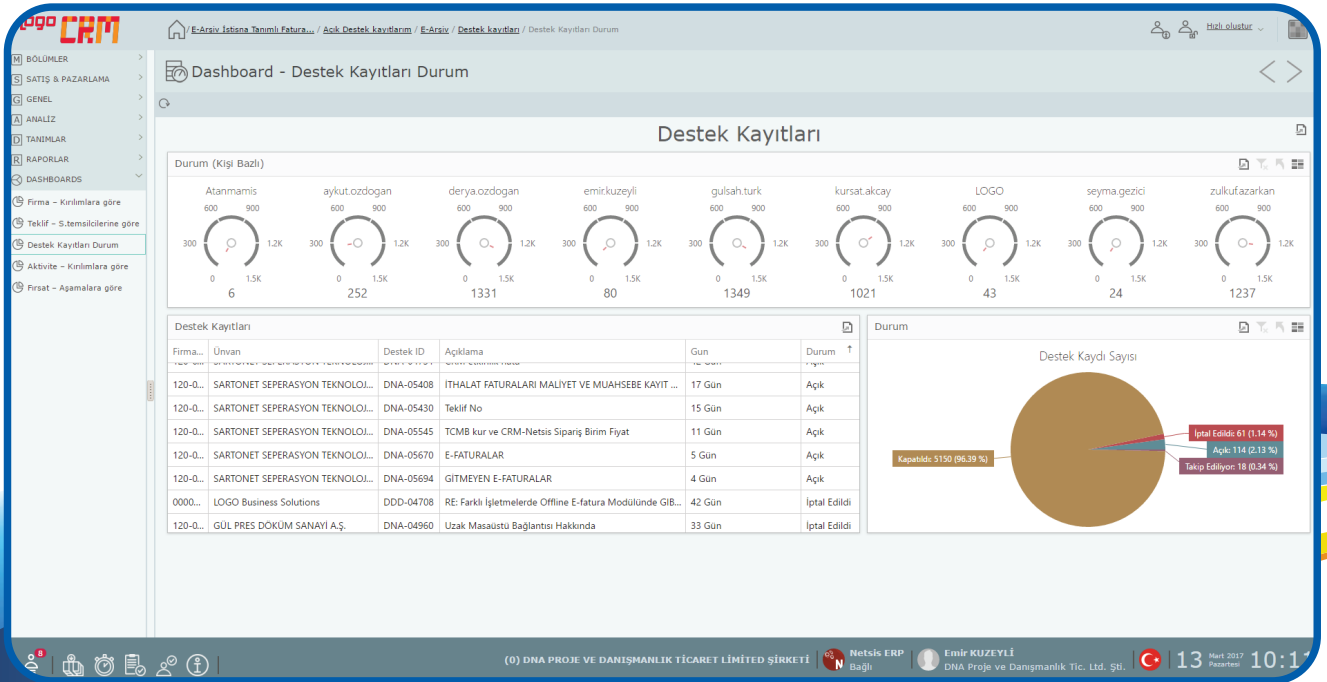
LOGO CRM

/ E-Arşiv İstisna Tanımlı Fatura... / Açık Destek kayıtlarım / E-Arşiv / Destek kayıtları / Destek Kayıtları Durum

Hızlı oluştur

M BÖLÜMLER
S SATIŞ & PAZARLAMA
G GENEL
A ANALİZ
D TANIMLAR
R RAPORLAR
DASHBOARDS
Firma – Kırılımlara göre
Teklif – S.temsilcilerine göre
Destek Kayıtları Durum
Aktivite – Kırılımlara göre
Fırsat – Aşamalara göre

Dashboard - Destek Kayıtları Durum

Destek Kayıtları

Durum (Kişi Bazlı)

| Atanmamis | aykut.ozdogan | derya.ozdogan | emir.kuzeyli | gulsah.turk | kursat.akcay | LOGO | seyma.gezici | zulkuf.azarkan |
|---|---|---|---|---|---|---|---|---|
| 6 | 252 | 1331 | 80 | 1349 | 1021 | 43 | 24 | 1237 |

600 900 300 1.2K 0 1.5K

Destek Kayıtları

| Firma... | Ünvan | Destek ID | Açıklama | Gun | Durum |
|---|---|---|---|---|---|
| 120-0... | SARTONET SEPERASYON TEKNOLOJ... | DNA-05408 | İTHALAT FATURALARI MALİYET VE MUAHSEBE KAYIT ... | 17 Gün | Açık |
| 120-0... | SARTONET SEPERASYON TEKNOLOJ... | DNA-05430 | Teklif No | 15 Gün | Açık |
| 120-0... | SARTONET SEPERASYON TEKNOLOJ... | DNA-05545 | TCMB kur ve CRM-Netsis Sipariş Birim Fiyat | 11 Gün | Açık |
| 120-0... | SARTONET SEPERASYON TEKNOLOJ... | DNA-05670 | E-FATURALAR | 5 Gün | Açık |
| 120-0... | SARTONET SEPERASYON TEKNOLOJ... | DNA-05694 | GİTMEYEN E-FATURALAR | 4 Gün | Açık |
| 0000... | LOGO Business Solutions | DDD-04708 | RE: Farklı İşletmelerde Offline E-fatura Modülünde GIB... | 42 Gün | İptal Edildi |
| 120-0... | GÜL PRES DÖKÜM SANAYİ A.Ş. | DNA-04960 | Uzak Masaüstü Bağlantısı Hakkında | 33 Gün | İptal Edildi |

Durum

Destek Kaydı Sayısı

İptal Edildi: 61 (1.14 %)
Açık: 114 (2.13 %)
Takip Ediliyor: 18 (0.34 %)
Kapatıldı: 5150 (96.39 %)

8

(0) DNA PROJE VE DANIŞMANLIK TİCARET LİMİTED ŞİRKETİ
Netsis ERP
Bağlı
Emir KUZEYLİ
DNA Proje ve Danışmanlık Tic. Ltd. Şti.
13 Mart 2017 Pazartesi 10:1